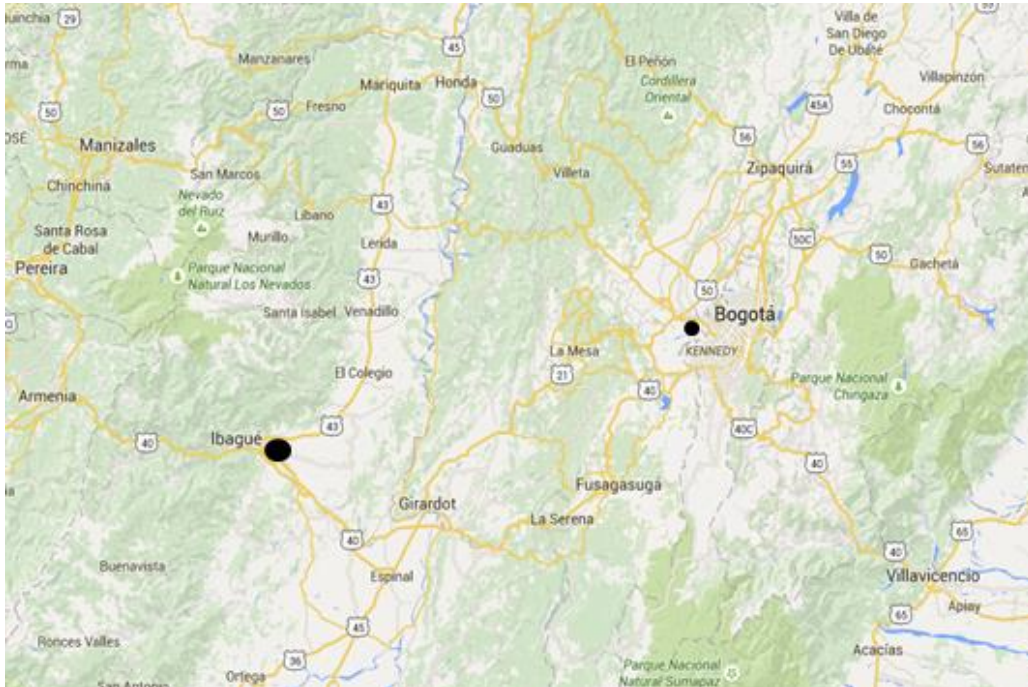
Quinchia
29
rma
50
OSE
Manizales
Chinchiná
Santa Rosa de Cabal
Pereira
Armenia
Manzanares
Fresno
50
San Marcos
Nevado del Ruiz
Líbano
Murillo
Parque Nacional Natural Los Nevados
Santa Isabel
Mariquita
Honda
45
50
43
Lérida
43
Venadillo
El Colegio
Ibagué
40
43
Girardot
40
Buenavista
Espinal
45
Roncesvalles
36
Ortega
San Antonio
Guaduas
Villeta
El Peñón
Cordillera Oriental
56
La Mesa
21
40
Fusagasugá
La Serena
Parque Nacional Natural Sumapaz
Villa de San Diego de Ubaté
Villapinzón
454
Chocontá
56
Zipaquirá
55
Sutatenza
50C
50
Gachetá
50
Bogotá
KENNEDY
Parque Nacional Chingaza
40C
40
40
65
Villavicencio
Apiay
65
Acacías